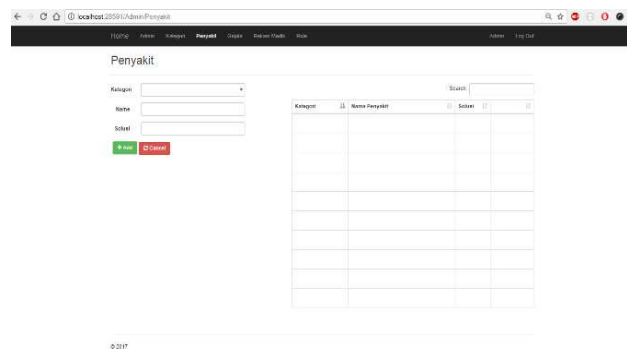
localhost:28591/Admin/Penyakit

Home Admin Kategori Penyakit Gejala Rekam Medis Rule

Admin Log Out

Penyakit

Kategori

Nama

Solusi

+ Add

Cancel

Search:

| Kategori | Nama Penyakit | Solusi | |
|---|---|---|---|
| | | | |

© 2017